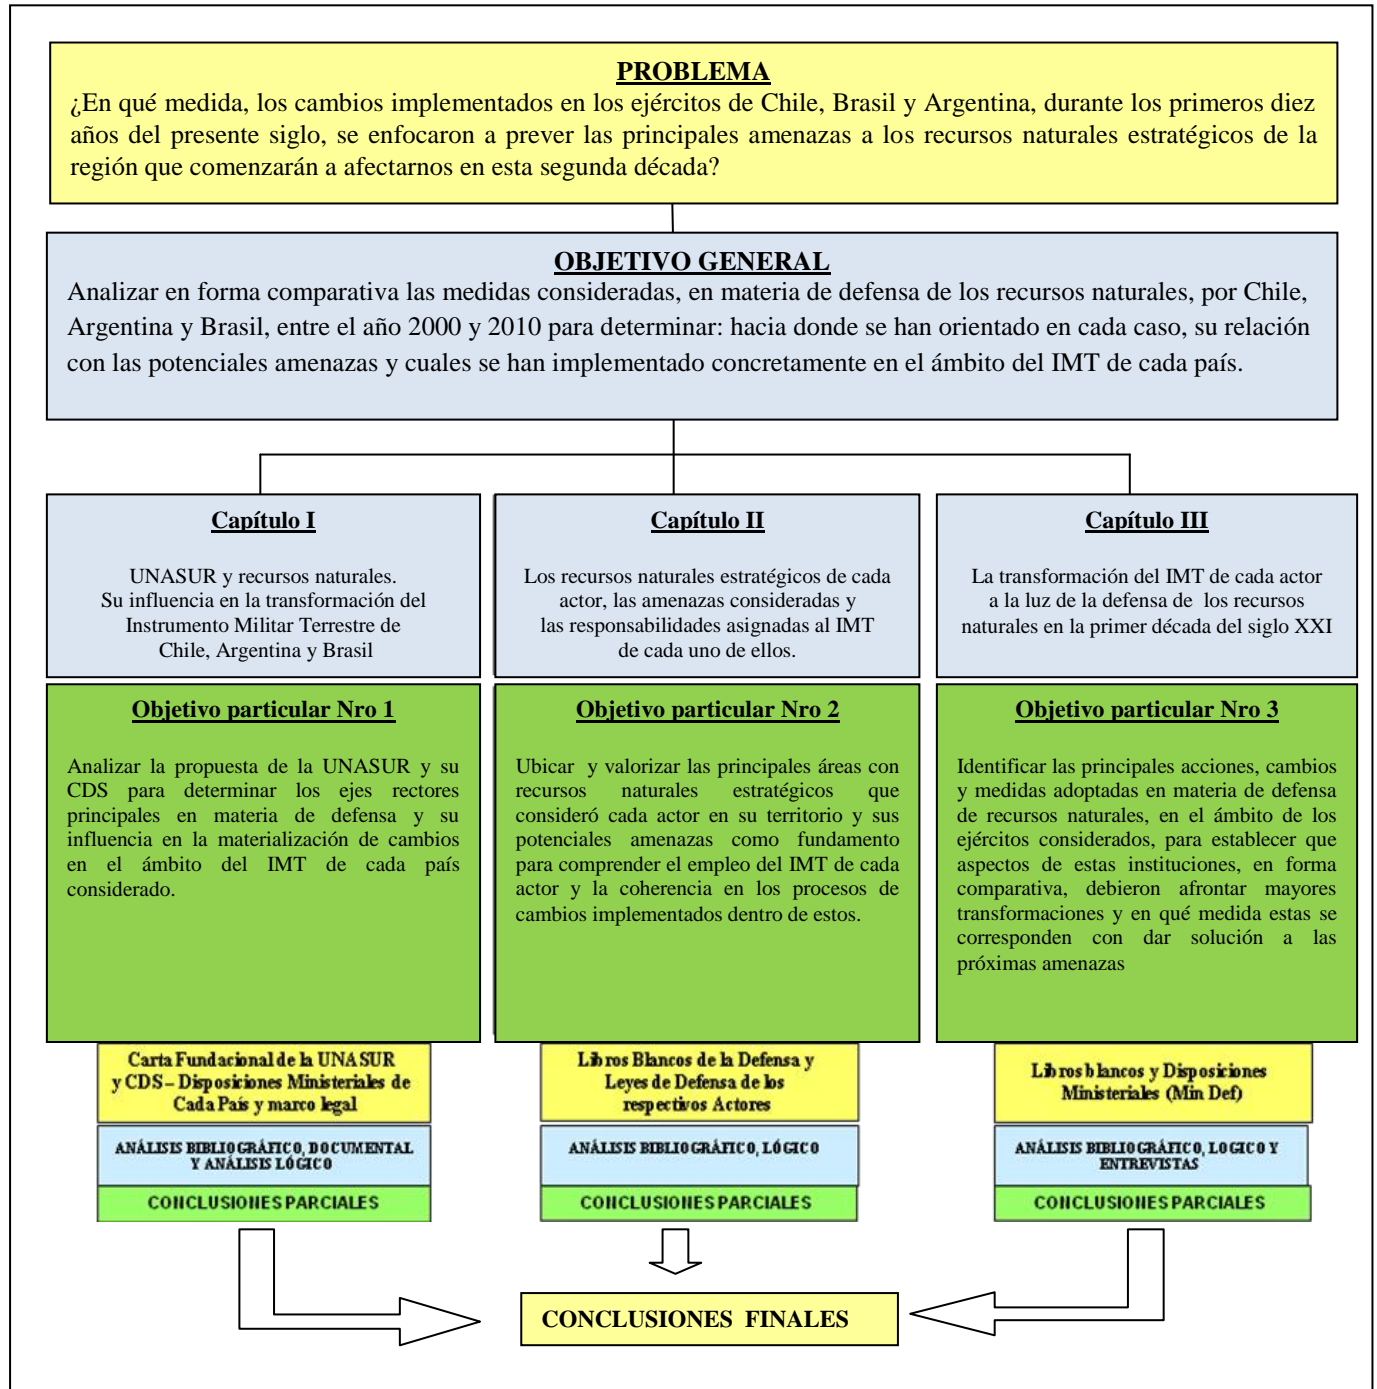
PROBLEMA
¿En qué medida, los cambios implementados en los ejércitos de Chile, Brasil y Argentina, durante los primeros diez años del presente siglo, se enfocaron a prever las principales amenazas a los recursos naturales estratégicos de la región que comenzarán a afectarnos en esta segunda década?

OBJETIVO GENERAL
Analizar en forma comparativa las medidas consideradas, en materia de defensa de los recursos naturales, por Chile, Argentina y Brasil, entre el año 2000 y 2010 para determinar: hacia donde se han orientado en cada caso, su relación con las potenciales amenazas y cuales se han implementado concretamente en el ámbito del IMT de cada país.

Capítulo I

UNASUR y recursos naturales. Su influencia en la transformación del Instrumento Militar Terrestre de Chile, Argentina y Brasil

Objetivo particular Nro 1

Analizar la propuesta de la UNASUR y su CDS para determinar los ejes rectores principales en materia de defensa y su influencia en la materialización de cambios en el ámbito del IMT de cada país considerado.

Carta Fundacional de la UNASUR y CDS – Disposiciones Ministeriales de Cada País y marco legal

ANÁLISIS BIBLIOGRÁFICO, DOCUMENTAL Y ANÁLISIS LÓGICO

CONCLUSIONES PARCIALES

Capítulo II

Los recursos naturales estratégicos de cada actor, las amenazas consideradas y las responsabilidades asignadas al IMT de cada uno de ellos.

Objetivo particular Nro 2

Ubicar y valorizar las principales áreas con recursos naturales estratégicos que consideró cada actor en su territorio y sus potenciales amenazas como fundamento para comprender el empleo del IMT de cada actor y la coherencia en los procesos de cambios implementados dentro de estos.

Libros Blancos de la Defensa y Leyes de Defensa de los respectivos Actores

ANÁLISIS BIBLIOGRÁFICO, LÓGICO

CONCLUSIONES PARCIALES

Capítulo III

La transformación del IMT de cada actor a la luz de la defensa de los recursos naturales en la primer década del siglo XXI

Objetivo particular Nro 3

Identificar las principales acciones, cambios y medidas adoptadas en materia de defensa de recursos naturales, en el ámbito de los ejércitos considerados, para establecer que aspectos de estas instituciones, en forma comparativa, debieron afrontar mayores transformaciones y en qué medida estas se corresponden con dar solución a las próximas amenazas

Libros blancos y Disposiciones Ministeriales (Min Def)

ANÁLISIS BIBLIOGRÁFICO, LOGICO Y ENTREVISTAS

CONCLUSIONES PARCIALES

CONCLUSIONES FINALES